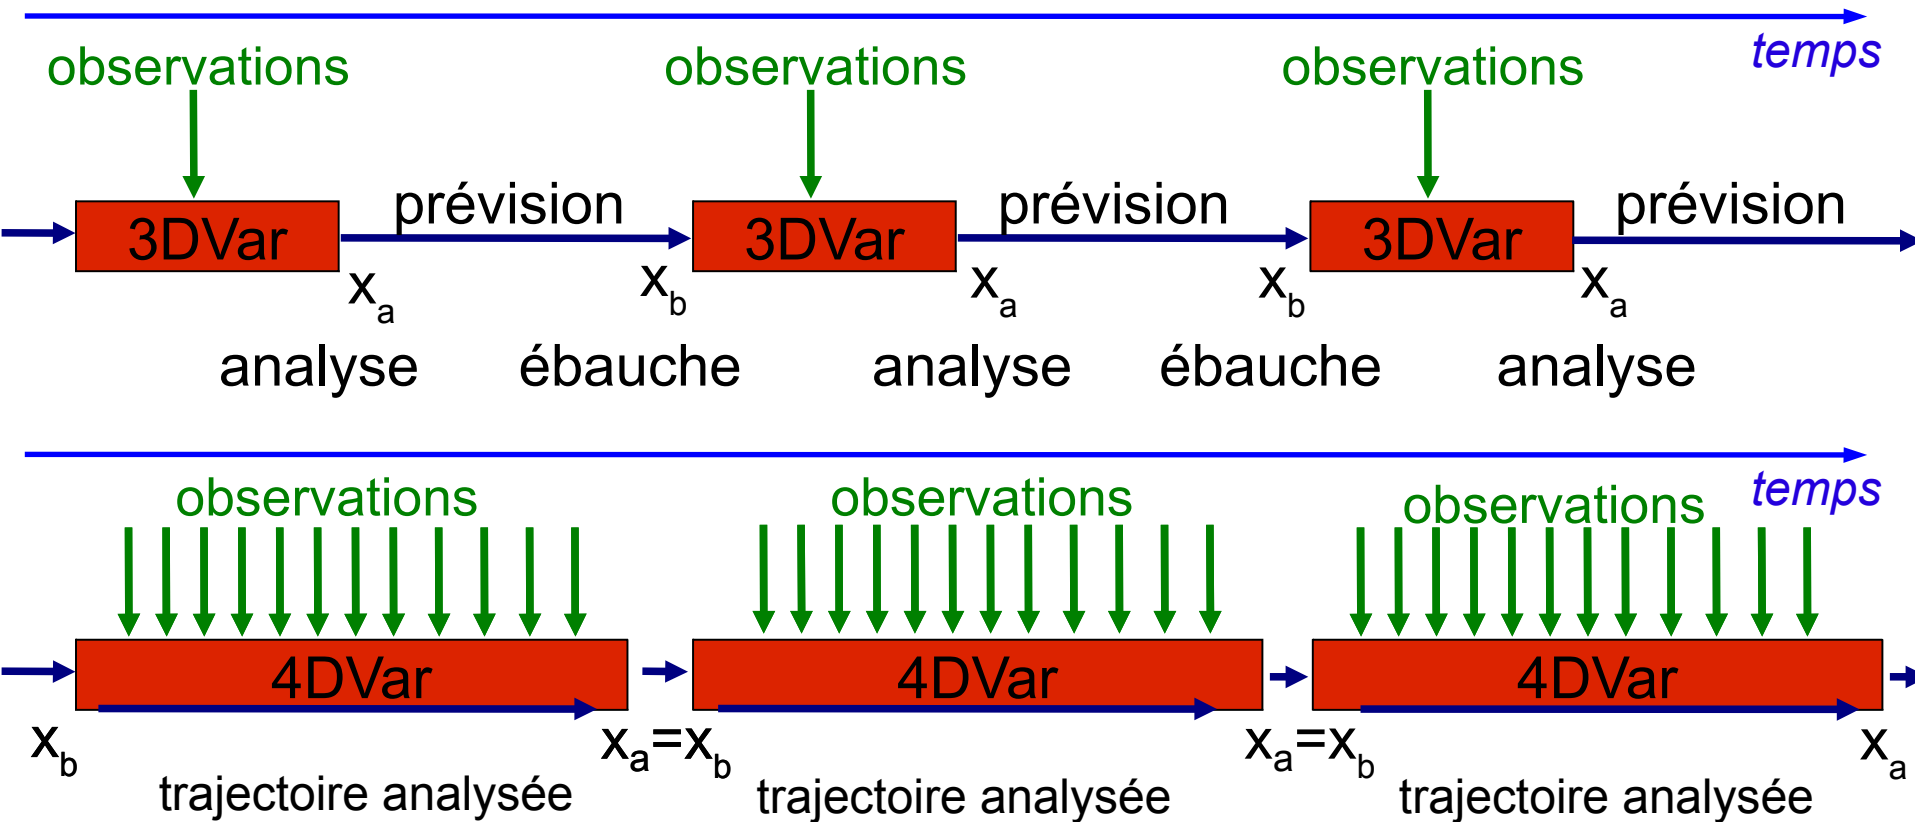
temps

observations observations observations

3DVar prévision 3DVar prévision 3DVar prévision

$x_a$ $x_b$ $x_a$ $x_b$ $x_a$

analyse ébauche analyse ébauche analyse

temps

observations observations observations

4DVar 4DVar 4DVar

$x_b$ $x_a=x_b$ $x_a=x_b$ $x_a$

trajectoire analysée trajectoire analysée trajectoire analysée